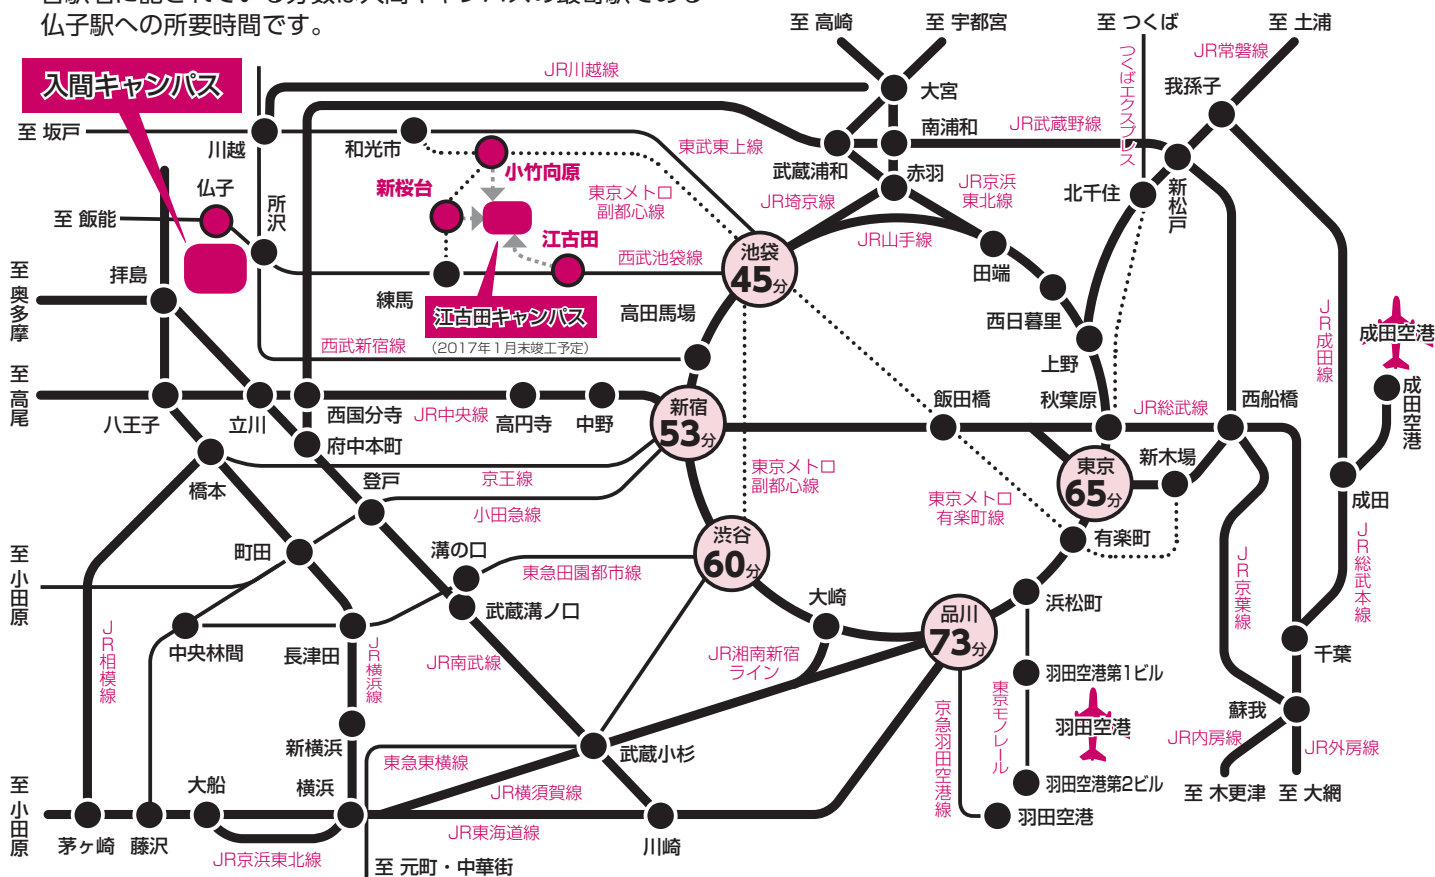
仏子駅への所要時間です。

入間キャンパス

至 高崎
至 宇都宮
至 つくば
至 土浦
JR常磐線
つくばエクスプレス
我孫子
JR川越線
大宮
南浦和
JR武蔵野線
至 坂戸
川越
和光市
東武東上線
武蔵浦和
赤羽
JR京浜東北線
北千住
新松戸
仏子
所沢
新桜台
小竹向原
東京メトロ副都心線
JR埼京線
至 飯能
江古田
西武池袋線
池袋 45分
JR山手線
田端
至 奥多摩
拝島
練馬
江古田キャンパス
(2017年1月末竣工予定)
高田馬場
西日暮里
JR成田線
成田空港
西武新宿線
上野
至 高尾
成田空港
西国分寺
JR中央線
高円寺
中野
新宿 53分
飯田橋
秋葉原
JR総武線
西船橋
八王子
立川
府中本町
新木場
東京 65分
橋本
登戸
京王線
東京メトロ副都心線
東京メトロ有楽町線
成田
小田急線
有楽町
JR総武本線
至 小田原
町田
溝の口
渋谷 60分
東急田園都市線
JR京葉線
武蔵溝ノ口
大崎
浜松町
中央林間
長津田
品川 73分
千葉
JR相模線
JR横浜線
JR南武線
JR湘南新宿ライン
羽田空港第1ビル
東京モノレール
京急羽田空港線
羽田空港
新横浜
蘇我
武蔵小杉
JR内房線
JR外房線
至 小田原
東急東横線
大船
横浜
羽田空港第2ビル
至 木更津
至 大網
JR横須賀線
茅ヶ崎
藤沢
JR東海道線
羽田空港
川崎
JR京浜東北線
至 元町・中華街